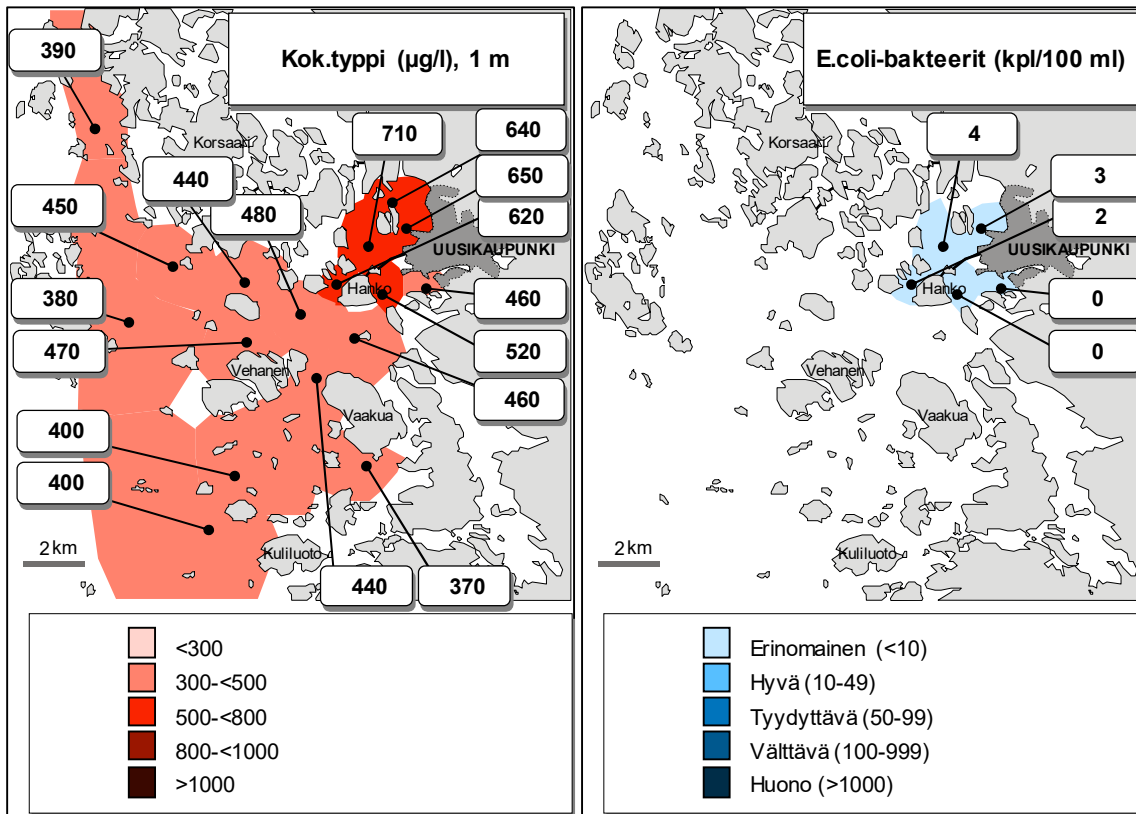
Kok.typpi (µg/l), 1 m

390
710
640
650
620
440
450
480
380
470
460
520
460
400
400
440
370

Korsaari
UUSIKAUPUNKI
Hanko
Vehanen
Vaakua
Kuliluoto
2 km

<300
300-<500
500-<800
800-<1000
>1000

E.coli-bakteerit (kpl/100 ml)

4
3
2
0
0

Korsaari
UUSIKAUPUNKI
Hanko
Vehanen
Vaakua
Kuliluoto
2 km

Erinomainen (<10)
Hyvä (10-49)
Tyydyttävä (50-99)
Välttävä (100-999)
Huono (>1000)